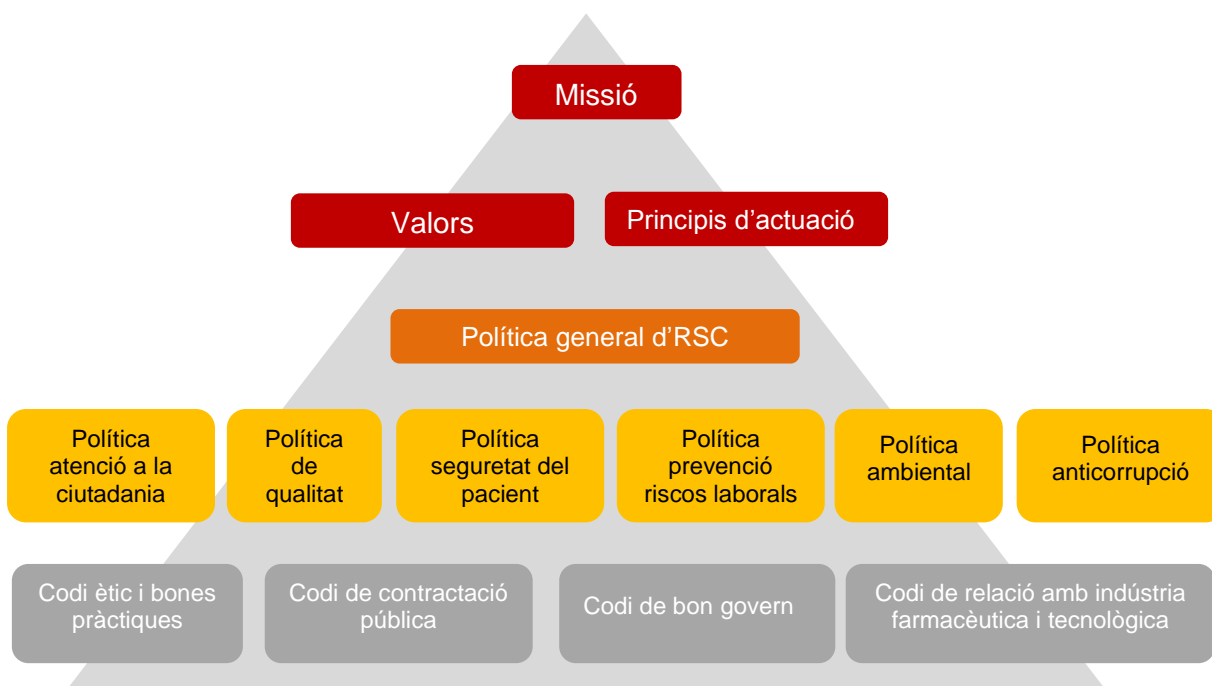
Missió

Valors

Principis d’actuació

Política general d’RSC

Política atenció a la ciutadania

Política de qualitat

Política seguretat del pacient

Política prevenció riscos laborals

Política ambiental

Política anticorrupció

Codi ètic i bones pràctiques

Codi de contractació pública

Codi de bon govern

Codi de relació amb indústria farmacèutica i tecnològica